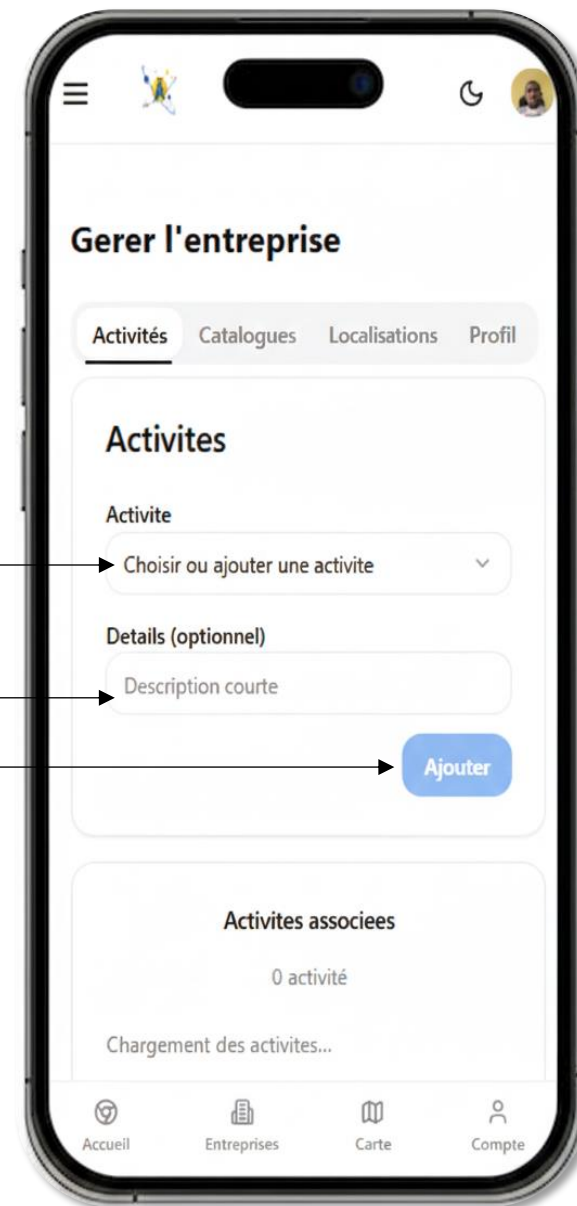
Gerer l'entreprise

Activités Catalogues Localisations Profil

Activites

Activite

Choisir ou ajouter une activite

Details (optionnel)

Description courte

Ajouter

Activites associees

0 activité

Chargement des activites...

Accueil Entreprises Carte Compte